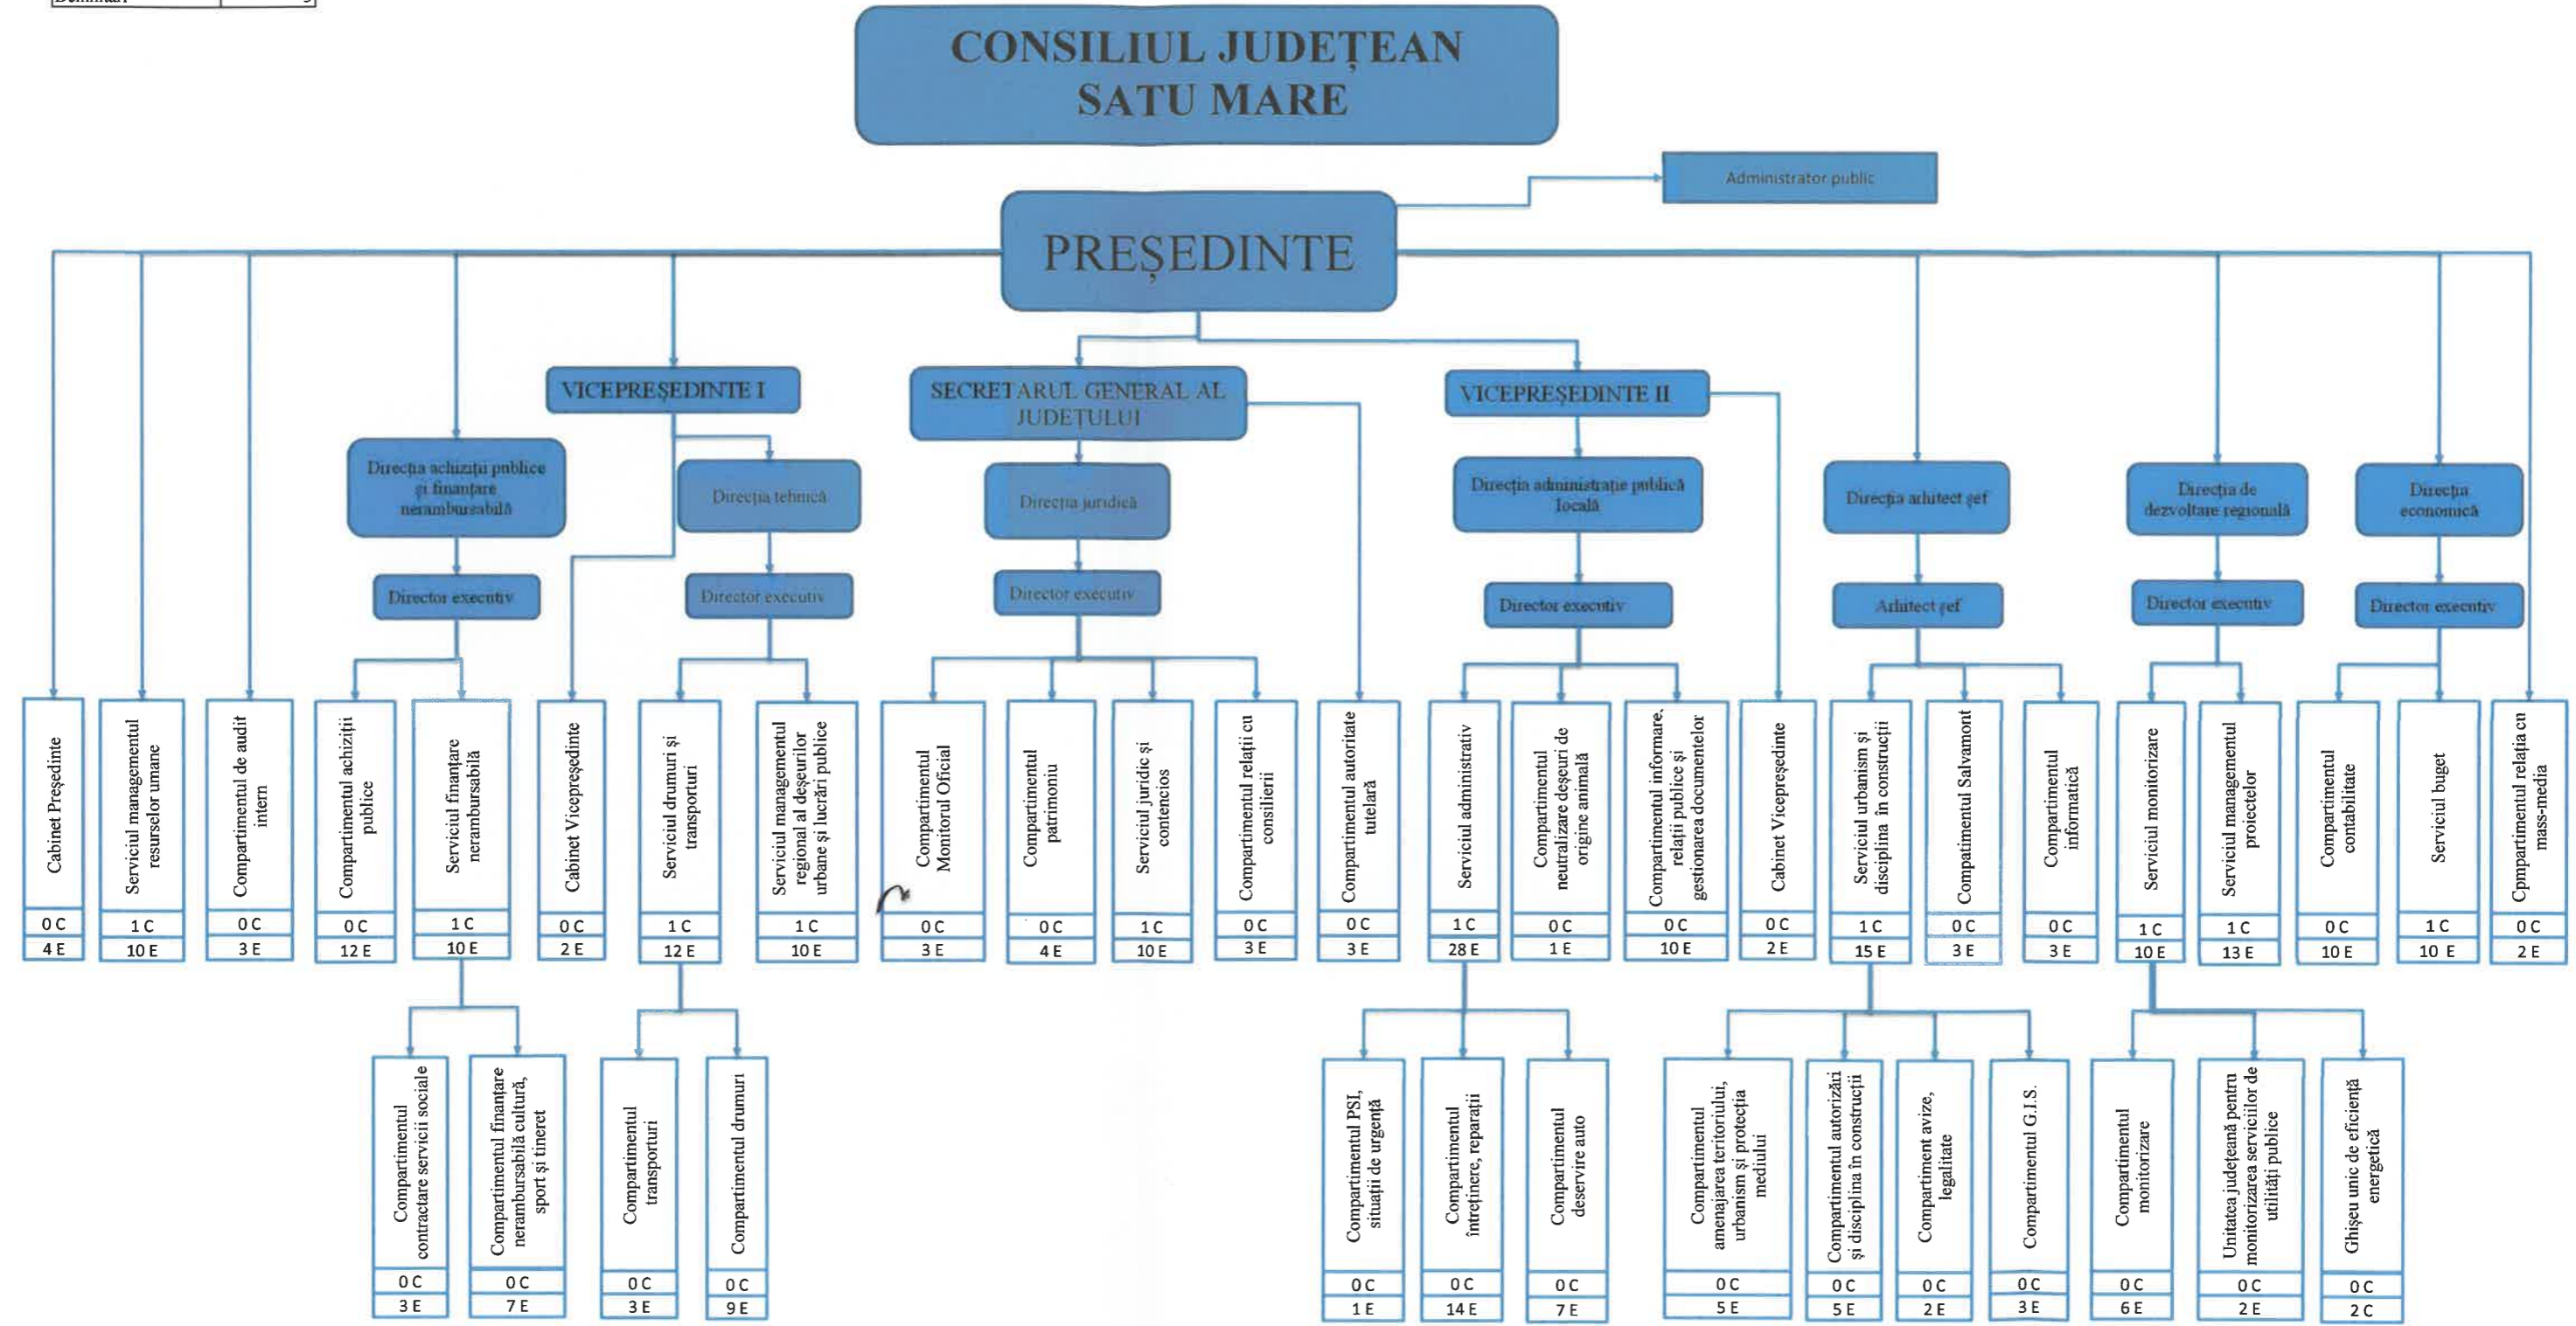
CONSILIUL JUDEȚEAN SATU MARE

Administrator public

PREȘEDINTE

VICEPREȘEDINTE I

SECRETARUL GENERAL AL JUDEȚULUI

VICEPREȘEDINTE II

Direcția achiziții publice și finanțare nerambursabilă

Director executiv

Direcția tehnică

Director executiv

Direcția juridică

Director executiv

Direcția administrație publică locală

Director executiv

Direcția arhitect șef

Arhitect șef

Direcția de dezvoltare regională

Director executiv

Direcția economică

Director executiv

Cabinet Președinte
0 C
4 E

Serviciul management resurselor umane
1 C
10 E

Compartimentul de audit intern
0 C
3 E

Compartimentul achiziții publice
0 C
12 E

Serviciul finanțare nerambursabilă
1 C
10 E

Cabinet Vicepreședinte
0 C
2 E

Serviciul drumuri și transporturi
1 C
12 E

Serviciul managementul regional al deșeurilor urbane și lucrări publice
1 C
10 E

Compartimentul Monitorul Oficial
0 C
3 E

Compartimentul patrimoniu
0 C
4 E

Serviciul juridic și contencios
1 C
10 E

Compartimentul relații cu consilierii
0 C
3 E

Compartimentul autoritate tutelară
0 C
3 E

Serviciul administrativ
1 C
28 E

Compartimentul neutralizare deșeuri de origine animală
0 C
1 E

Compartimentul informare, relații publice și gestionarea documentelor
0 C
10 E

Cabinet Vicepreședinte
0 C
2 E

Serviciul urbanism și disciplina în construcții
1 C
15 E

Compatimentul Salvamont
0 C
3 E

Compartimentul informatică
0 C
3 E

Serviciul monitorizare
1 C
10 E

Serviciul managementul proiectelor
1 C
13 E

Compartimentul contabilitate
0 C
10 E

Serviciul buget
1 C
10 E

Cpmpartimentul relația cu mass-media
0 C
2 E

Compartimentul contractare servicii sociale
0 C
3 E

Compartimentul finanțare nerambursabilă cultură, sport și tineret
0 C
7 E

Compartimentul transporturi
0 C
3 E

Compartimentul drumuri
0 C
9 E

Compartimentul PSI, situații de urgență
0 C
1 E

Compartimentul întreținere, reparații
0 C
14 E

Compartimentul deservire auto
0 C
7 E

Compartimentul amenajarea teritoriului, urbanism și protecția mediului
0 C
5 E

Compartimentul autorizări și disciplina în construcții
0 C
5 E

Compartiment avize, legalitate
0 C
2 E

Compartimentul G.I.S.
0 C
3 E

Compartimentul monitorizare
0 C
6 E

Unitatea județeană pentru monitorizarea serviciilor de utilități publice
0 C
2 E

Ghișeu unic de eficiență energetică
0 C
2 C